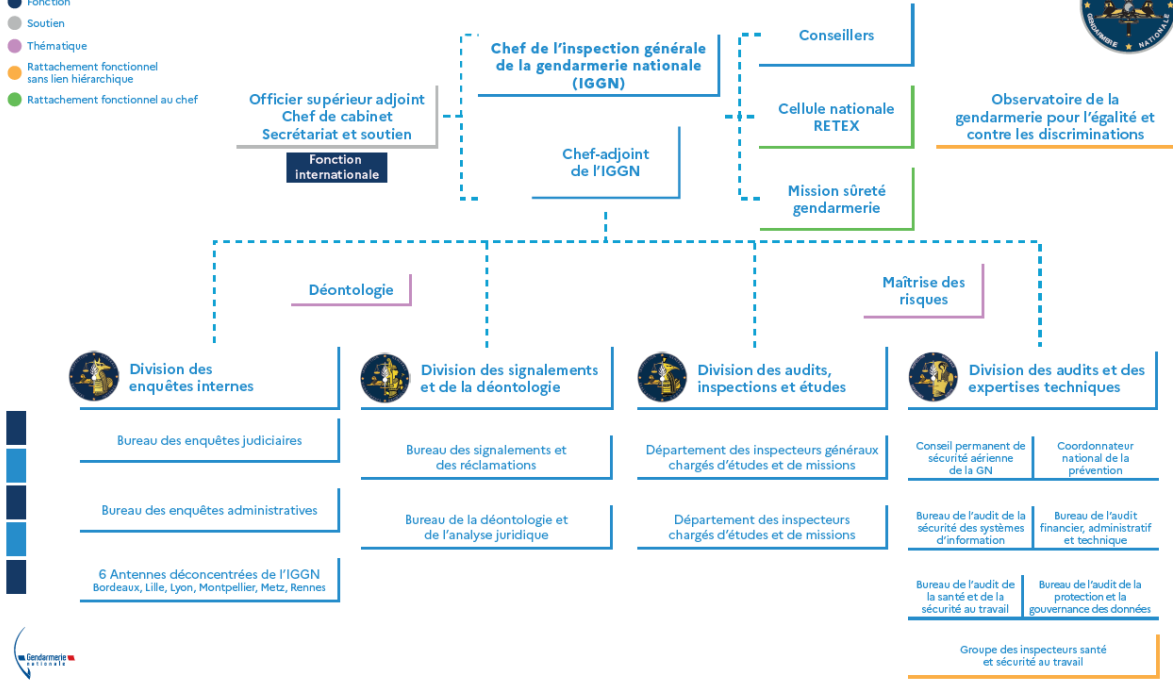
Fonction
Soutien
Thématique
Rattachement fonctionnel sans lien hiérarchique
Rattachement fonctionnel au chef

Chef de l'inspection générale de la gendarmerie nationale (IGGN)

Conseillers

Officier supérieur adjoint
Chef de cabinet
Secrétariat et soutien

Fonction internationale

Cellule nationale RETEX

Observatoire de la gendarmerie pour l'égalité et contre les discriminations

Chef-adjoint de l'IGGN

Mission sûreté gendarmerie

Déontologie

Maîtrise des risques

Division des enquêtes internes

Bureau des enquêtes judiciaires

Bureau des enquêtes administratives

6 Antennes déconcentrées de l'IGGN
Bordeaux, Lille, Lyon, Montpellier, Metz, Rennes

Division des signalements et de la déontologie

Bureau des signalements et des réclamations

Bureau de la déontologie et de l'analyse juridique

Division des audits, inspections et études

Département des inspecteurs généraux chargés d'études et de missions

Département des inspecteurs chargés d'études et de missions

Division des audits et des expertises techniques

Conseil permanent de sécurité aérienne de la GN

Coordonnateur national de la prévention

Bureau de l'audit de la sécurité des systèmes d'information

Bureau de l'audit financier, administratif et technique

Bureau de l'audit de la santé et de la sécurité au travail

Bureau de l'audit de la protection et la gouvernance des données

Groupe des inspecteurs santé et sécurité au travail

Gendarmerie nationale